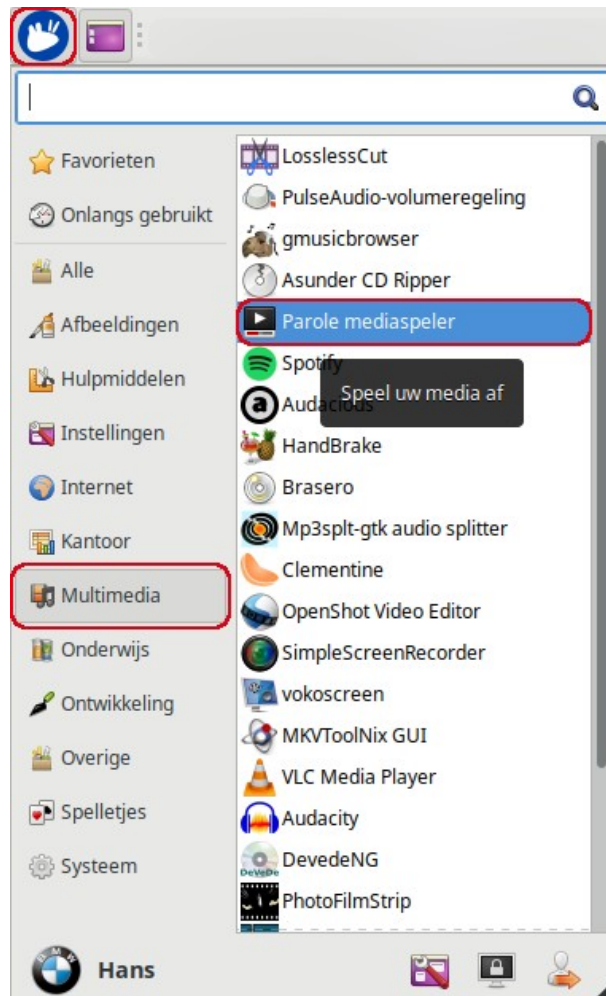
Favorieten
Onlangs gebruikt
Alle
Afbeeldingen
Hulpmiddelen
Instellingen
Internet
Kantoor
Multimedia
Onderwijs
Ontwikkeling
Overige
Spelletjes
Systeem

LosslessCut
PulseAudio-volumeregeling
gmusicbrowser
Asunder CD Ripper
Parole mediaspeler
Spotify
Audacious
Speel uw media af
HandBrake
Brasero
Mp3splt-gtk audio splitter
Clementine
OpenShot Video Editor
SimpleScreenRecorder
vokoscreen
MKVToolNix GUI
VLC Media Player
Audacity
DevedeNG
PhotoFilmStrip

Hans